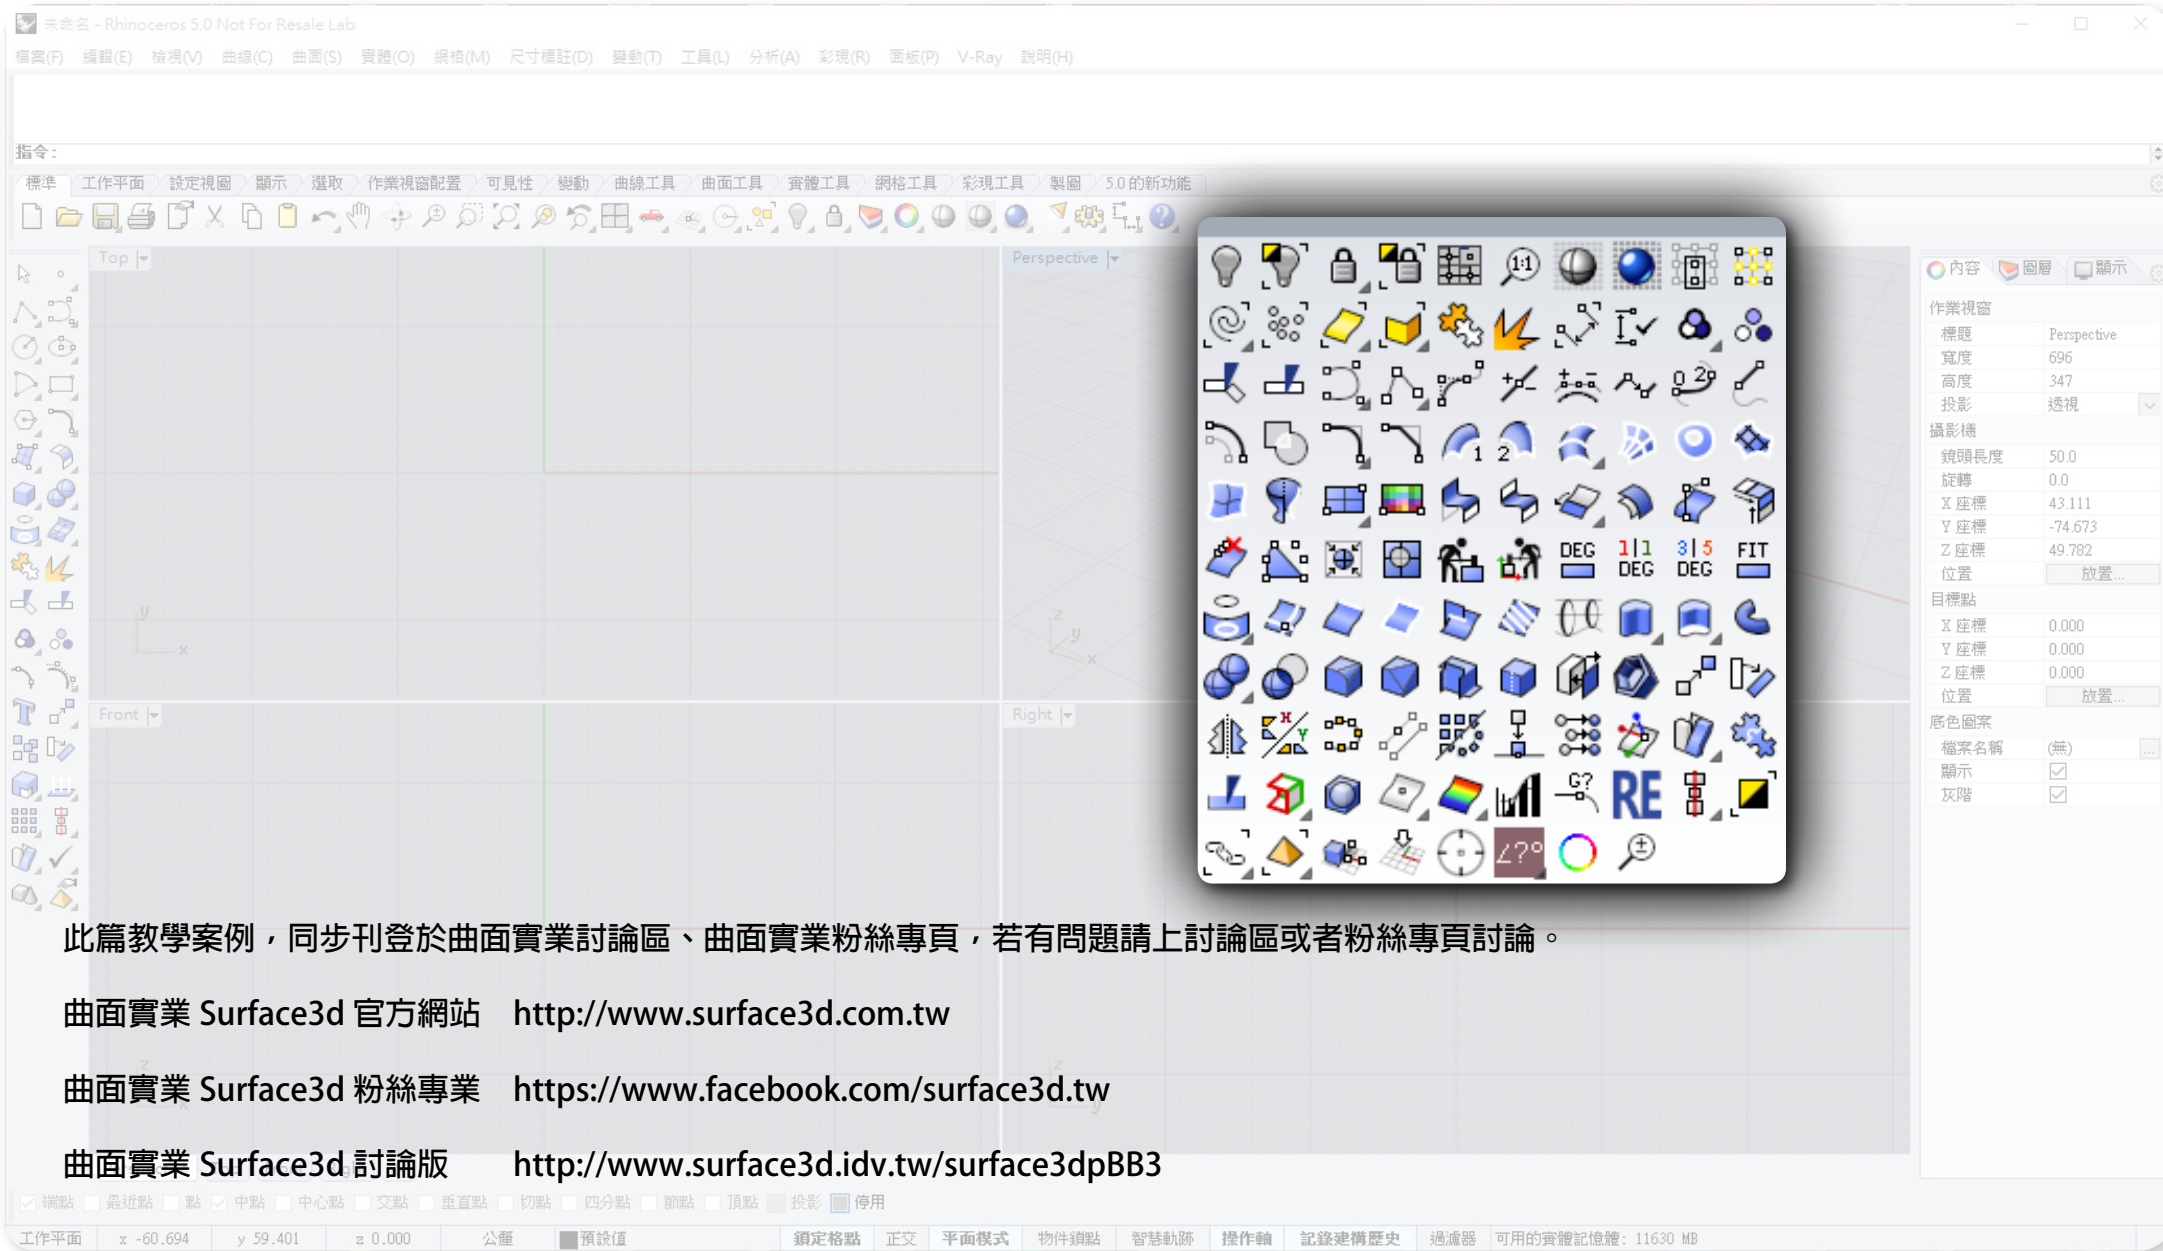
未命名 - Rhinoceros 5.0 Not For Resale Lab

檔案(F) 編輯(E) 檢視(V) 曲線(C) 曲面(S) 實體(O) 網格(M) 尺寸標註(D) 變動(T) 工具(L) 分析(A) 彩現(R) 面板(P) V-Ray 說明(H)

指令:

標準 工作平面 設定視圖 顯示 選取 作業視窗配置 可見性 變動 曲線工具 曲面工具 實體工具 網格工具 彩現工具 製圖 5.0 的新功能

Top Perspective Front Right

1:1 DEG 1|1 DEG 3|5 DEG FIT RE G?

內容 圖層 顯示

作業視窗
| 標題 | Perspective |
|---|---|
| 寬度 | 696 |
| 高度 | 347 |
| 投影 | 透視 |

攝影機
| 鏡頭長度 | 50.0 |
|---|---|
| 旋轉 | 0.0 |
| X 座標 | 43.111 |
| Y 座標 | -74.673 |
| Z 座標 | 49.782 |
| 位置 | 放置... |

目標點
| X 座標 | 0.000 |
|---|---|
| Y 座標 | 0.000 |
| Z 座標 | 0.000 |
| 位置 | 放置... |

底色圖案
| 檔案名稱 | (無) |
|---|---|
| 顯示 | |
| 灰階 | |

此篇教學案例，同步刊登於曲面實業討論區、曲面實業粉絲專頁，若有問題請上討論區或者粉絲專頁討論。

曲面實業 Surface3d 官方網站 http://www.surface3d.com.tw

曲面實業 Surface3d 粉絲專業 https://www.facebook.com/surface3d.tw

曲面實業 Surface3d 討論版 http://www.surface3d.idv.tw/surface3dpBB3

端點 最近點 點 中點 中心點 交點 垂直點 切點 四分點 節點 頂點 投影 停用

工作平面 x -60.694 y 59.401 z 0.000 公釐 預設值 鎖定格點 正交 平面模式 物件鎖點 智慧軌跡 操作軸 記錄建構歷史 過濾器 可用的實體記憶體: 11630 MB